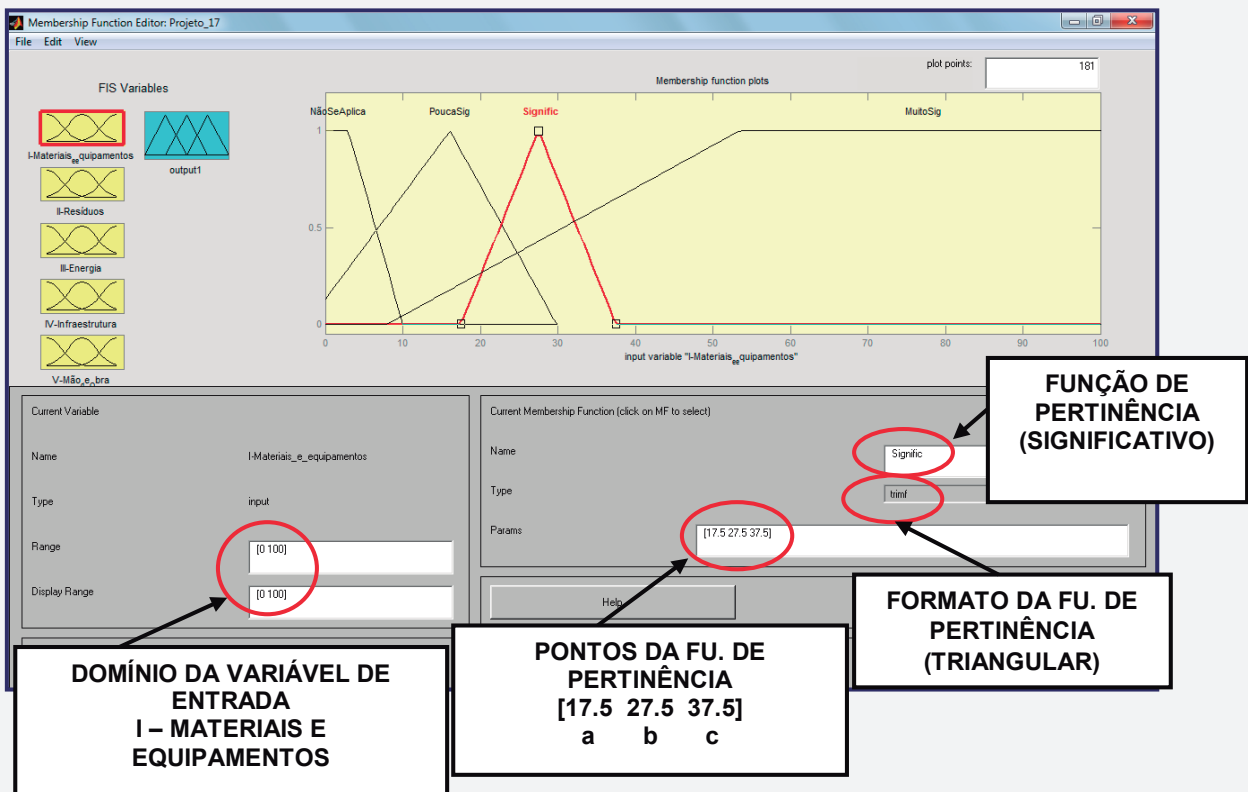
Membership Function Editor: Projeto_17

File Edit View

FIS Variables

I-Materiais_e_equipamentos

output1

II-Resíduos

III-Energia

IV-Infraestrutura

V-Mão_e_obra

plot points: 181

Membership function plots

NãoSeAplica PoucaSig Signific MuitoSig

1

0.5

0

0 10 20 30 40 50 60 70 80 90 100

input variable "I-Materiais_e_equipamentos"

Current Variable

Name I-Materiais_e_equipamentos

Type input

Range [0 100]

Display Range [0 100]

Current Membership Function (click on MF to select)

Name Signific

Type trimf

Params [17.5 27.5 37.5]

Help

FUNÇÃO DE PERTINÊNCIA (SIGNIFICATIVO)

FORMATO DA FU. DE PERTINÊNCIA (TRIANGULAR)

PONTOS DA FU. DE PERTINÊNCIA
[17.5 27.5 37.5]
a b c

DOMÍNIO DA VARIÁVEL DE ENTRADA
I – MATERIAIS E EQUIPAMENTOS